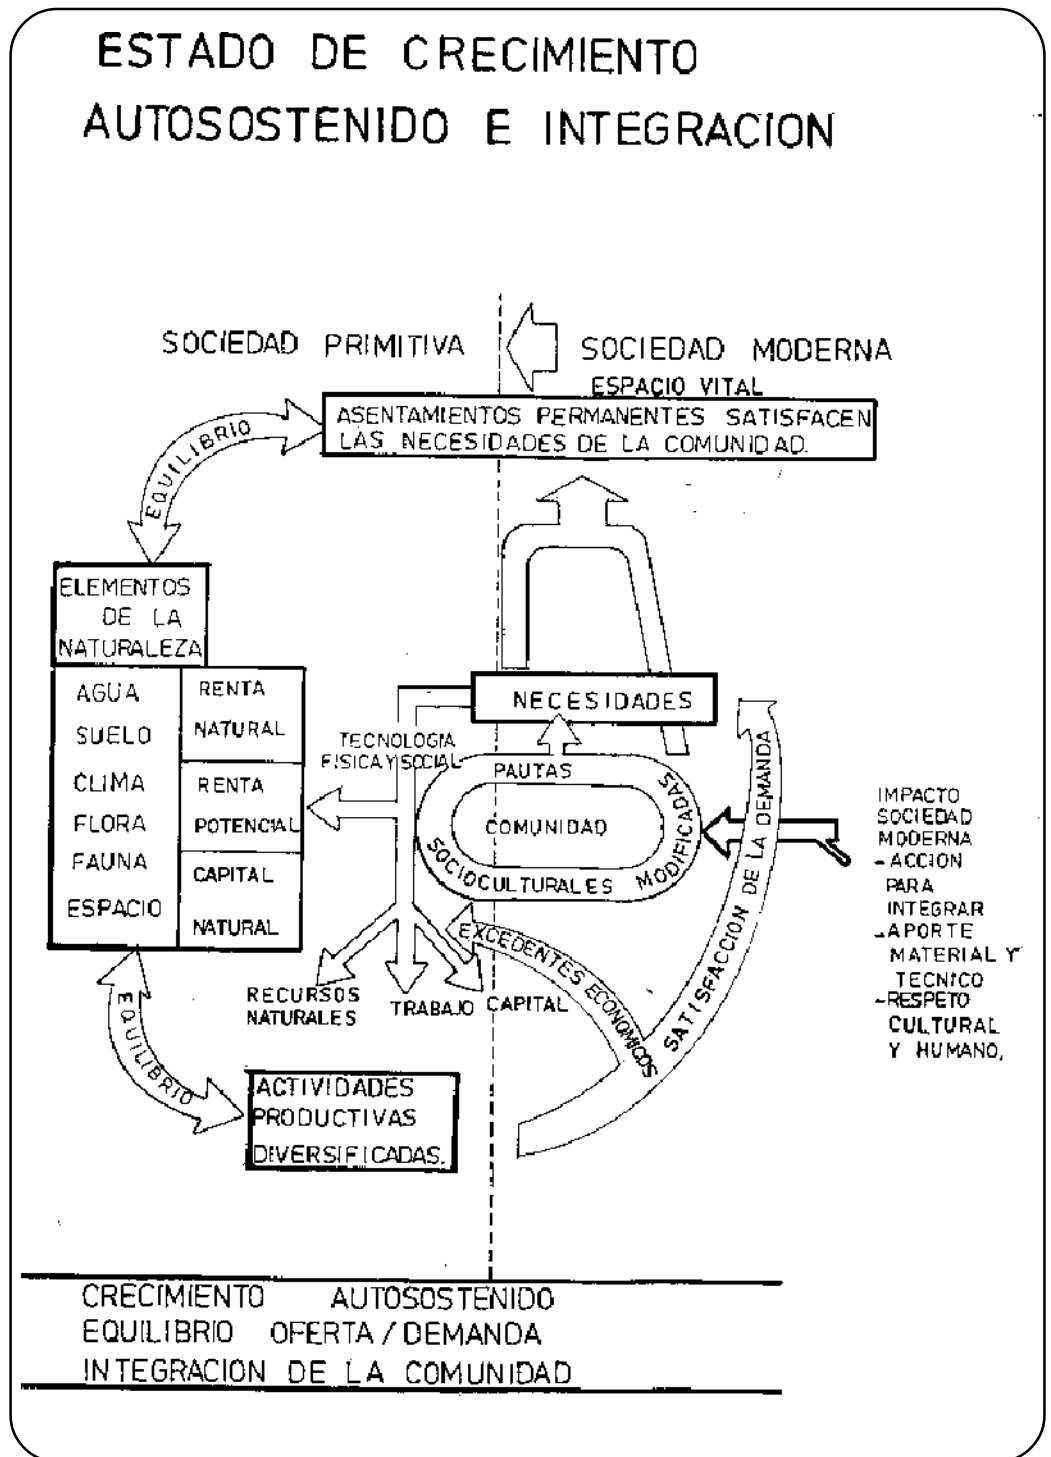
ESTADO DE CRECIMIENTO AUTOSOSTENIDO E INTEGRACION

SOCIEDAD PRIMITIVA

SOCIEDAD MODERNA

ESPACIO VITAL

ASENTAMIENTOS PERMANENTES SATISFACEN LAS NECESIDADES DE LA COMUNIDAD.

EQUILIBRIO

ELEMENTOS DE LA NATURALEZA

| AGUA SUELO CLIMA FLORA FAUNA ESPACIO | RENTA NATURAL |
|---|---|
| | RENTA POTENCIAL |
| | CAPITAL NATURAL |

NECESIDADES

TECNOLOGIA FISICA Y SOCIAL

PAUTAS

COMUNIDAD

SOCIOCULTURALES MODIFICADAS

SATISFACCION DE LA DEMANDA

IMPACTO SOCIEDAD MODERNA
-ACCION PARA INTEGRAR
-APORTE MATERIAL Y TECNICO
-RESPETO CULTURAL Y HUMANO.

EXCEDENTES ECONOMICOS

RECURSOS NATURALES

TRABAJO

CAPITAL

EQUILIBRIO

ACTIVIDADES PRODUCTIVAS DIVERSIFICADAS.

CRECIMIENTO AUTOSOSTENIDO
EQUILIBRIO OFERTA / DEMANDA
INTEGRACION DE LA COMUNIDAD